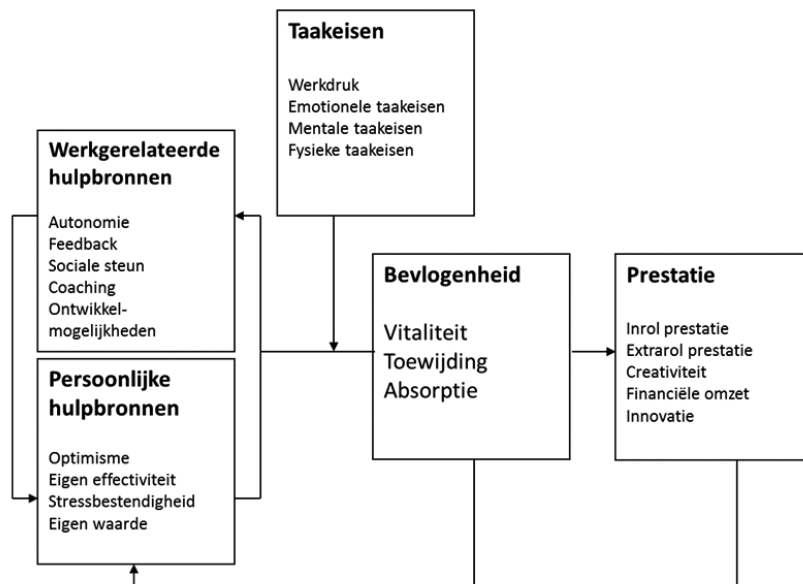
Taakeisen

Werkdruk
Emotionele taakeisen
Mentale taakeisen
Fysieke taakeisen

Werkgerelateerde hulpbronnen

Autonomie
Feedback
Sociale steun
Coaching
Ontwikkelmogelijkheden

Persoonlijke hulpbronnen

Optimisme
Eigen effectiviteit
Stressbestendigheid
Eigen waarde

Bevlogenheid

Vitaliteit
Toewijding
Absorptie

Prestatie

Inrol prestatie
Extrarol prestatie
Creativiteit
Financiële omzet
Innovatie